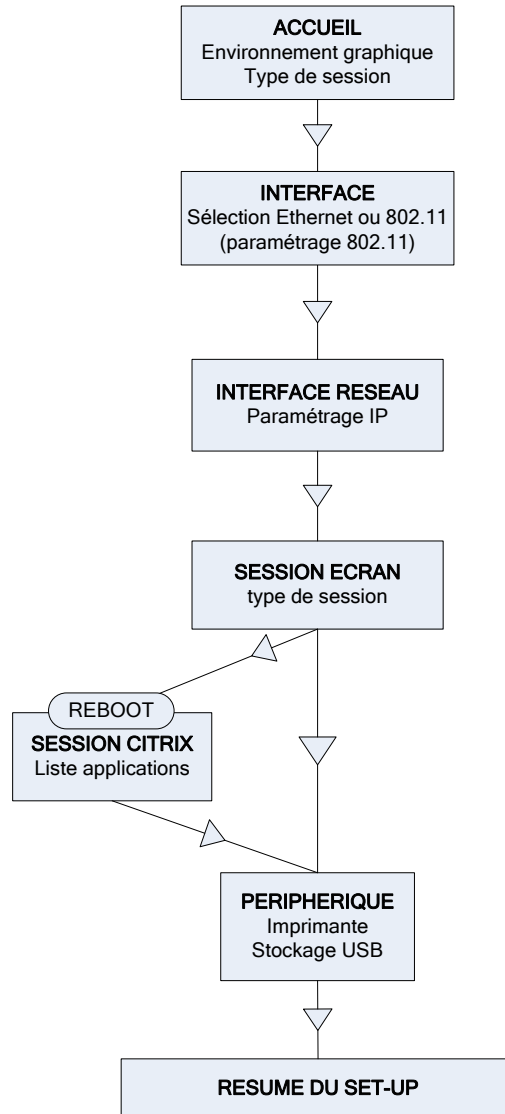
ACCUEIL
Environnement graphique
Type de session

INTERFACE
Sélection Ethernet ou 802.11
(paramétrage 802.11)

INTERFACE RESEAU
Paramétrage IP

SESSION ECRAN
type de session

REBOOT
SESSION CITRIX
Liste applications

PERIPHERIQUE
Imprimante
Stockage USB

RESUME DU SET-UP